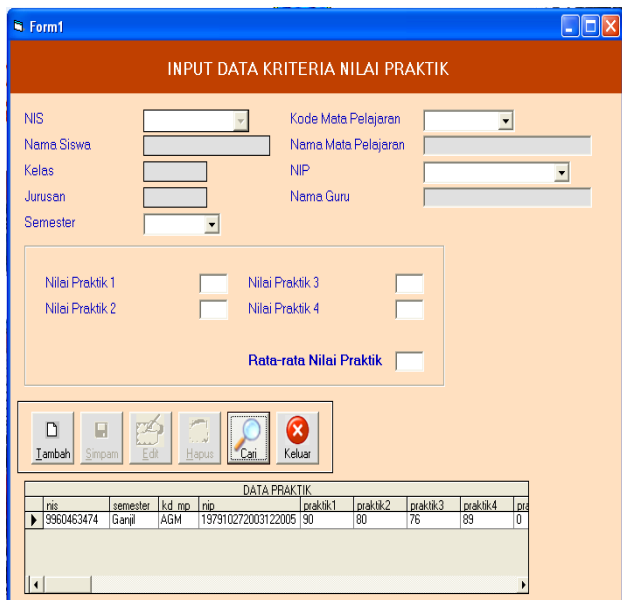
Form1

INPUT DATA KRITERIA NILAI PRAKTIK

NIS
Nama Siswa
Kelas
Jurusan
Semester

Kode Mata Pelajaran
Nama Mata Pelajaran
NIP
Nama Guru

Nilai Praktik 1
Nilai Praktik 2
Nilai Praktik 3
Nilai Praktik 4

Rata-rata Nilai Praktik

Tambah Simpan Edit Hapus Cari Keluar

DATA PRAKTIK

| nis | semester | kd_mp | nip | praktik1 | praktik2 | praktik3 | praktik4 | pra |
|---|---|---|---|---|---|---|---|---|
| 9960463474 | Ganjil | AGM | 197910272003122005 | 90 | 80 | 76 | 89 | 0 |